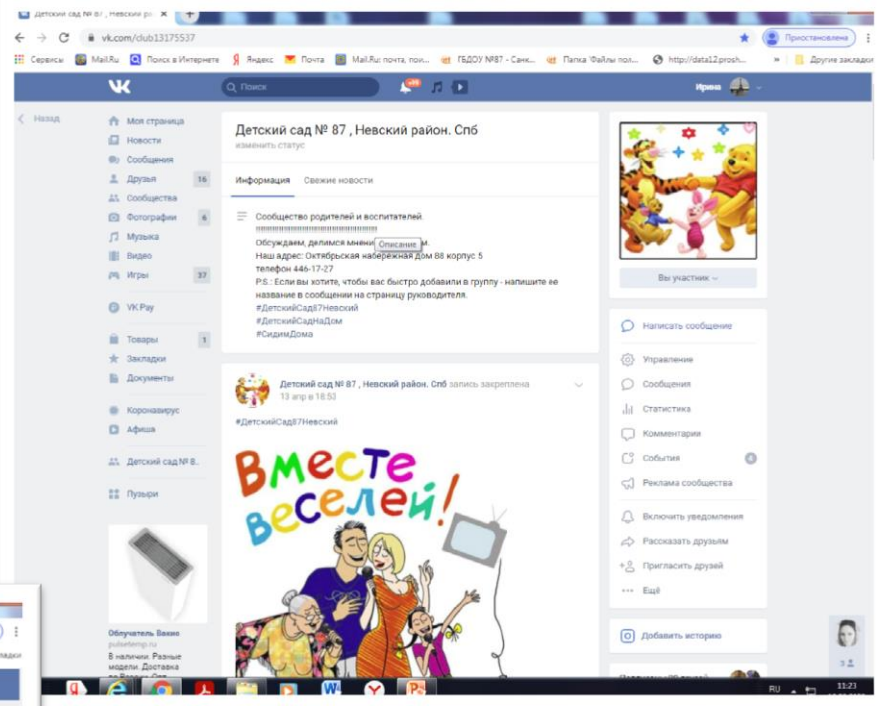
Детский сад № 87 , Невский р... ×

vk.com/club13175537

Приостановлена

Сервисы Mail.Ru Поиск в Интернете Яндекс Почта Mail.Ru: почта, пои... ГБДОУ №87 - Санк... Папка 'Файлы пол... http://data12.prosh... » Другие закладки

Поиск

Ирина

Назад

Моя страница
Новости
Сообщения
Друзья 16
Сообщества
Фотографии 6
Музыка
Видео
Игры 37

VK Pay

Товары 1
Закладки
Документы

Коронавирус
Афиша

Детский сад № 8...

Пузыри

Облучатель Вакио
pulsetemp.ru
В наличии. Разные модели. Доставка

Детский сад № 87 , Невский район. Спб
изменить статус

Информация Свежие новости

Сообщество родителей и воспитателей.
!!!!!!!!!!!!!!!!!!!!!!!!!!!!!!!!!!!!
Обсуждаем, делимся мнени Описание м.
Наш адрес: Октябрьская набережная дом 88 корпус 5
телефон 446-17-27
P.S.: Если вы хотите, чтобы вас быстро добавили в группу - напишите ее название в сообщении на страницу руководителя.
#ДетскийСад87Невский
#ДетскийСадНаДом
#СидимДома

Детский сад № 87 , Невский район. Спб запись закреплена
13 апр в 18:53

#ДетскийСад87Невский

Вместе веселей!

Вы участник

Написать сообщение

Управление
Сообщения
Статистика
Комментарии
События 4
Реклама сообщества

Включить уведомления
Рассказать друзьям
Пригласить друзей
Ещё

Добавить историю

RU 11:23